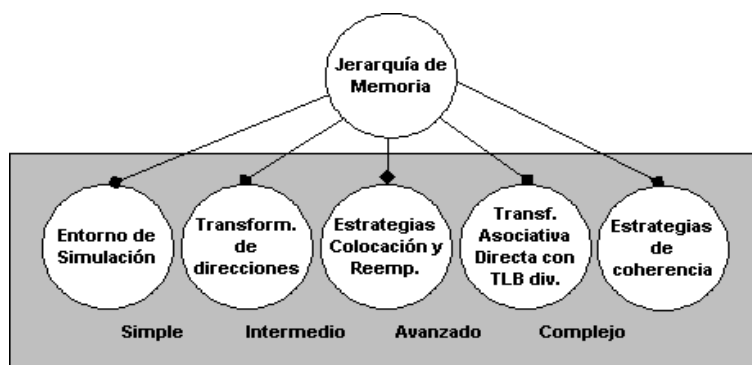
Jerarquía de Memoria

Entorno de Simulación

Transform. de direcciones

Estrategias Colocación y Reemp.

Transf. Asociativa Directa con TLB div.

Estrategias de coherencia

Simple

Intermedio

Avanzado

Complejo